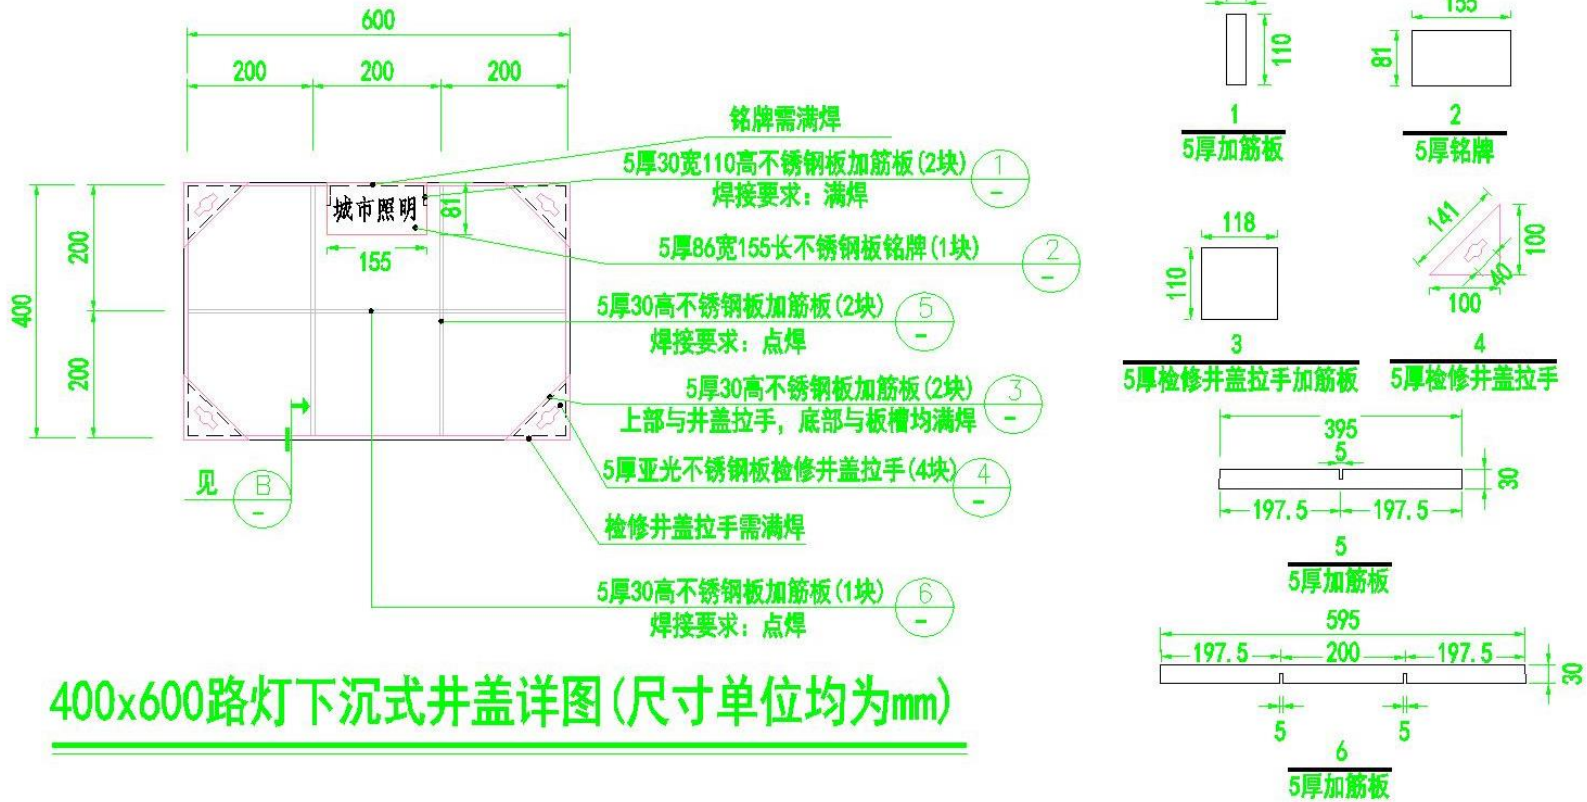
600
200 200 200
铭牌需满焊
5厚30宽110高不锈钢板加筋板(2块)
焊接要求：满焊
1
—
城市照明
81
155
5厚86宽155长不锈钢板铭牌(1块)
2
—
400
200
200
5厚30高不锈钢板加筋板(2块)
焊接要求：点焊
5
—
5厚30高不锈钢板加筋板(2块)
上部与井盖拉手，底部与板槽均满焊
3
—
5厚亚光不锈钢板检修井盖拉手(4块)
4
—
见
B
—
检修井盖拉手需满焊
5厚30高不锈钢板加筋板(1块)
焊接要求：点焊
6
—
400x600路灯下沉式井盖详图(尺寸单位均为mm)

110
1
5厚加筋板
155
81
2
5厚铭牌
118
110
3
5厚检修井盖拉手加筋板
141
100
40
100
4
5厚检修井盖拉手
395
5
30
197.5
197.5
5
5厚加筋板
595
197.5
200
197.5
30
5
5
6
5厚加筋板